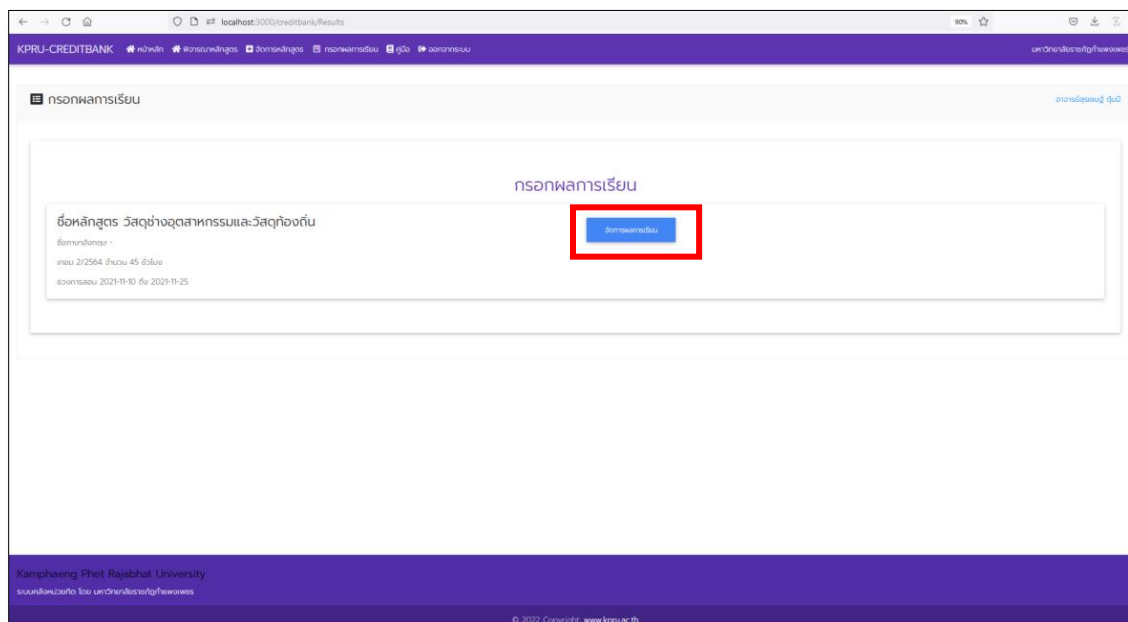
localhost:3000/creditbank/Results

90%

KPRU-CREDITBANK หน้าหลัก พิจารณาหลักสูตร จัดการหลักสูตร กรอกผลการเรียน คู่มือ ออกจากระบบ

มหาวิทยาลัยราชภัฏกำแพงเพชร

กรอกผลการเรียน

อาจารย์สุพรรษ์ ตุ้มมี

กรอกผลการเรียน

ชื่อหลักสูตร วัสดุช่างอุตสาหกรรมและวัสดุท้องถิ่น

ชื่อภาษาอังกฤษ -

เทอม 2/2564 จำนวน 45 ชั่วโมง

ช่วงการสอน 2021-11-10 ถึง 2021-11-25

จัดการผลการเรียน

Kamphaeng Phet Rajabhat University

ระบบคลังหน่วยกิต โดย มหาวิทยาลัยราชภัฏกำแพงเพชร

© 2022 Copyright: www.kpru.ac.th